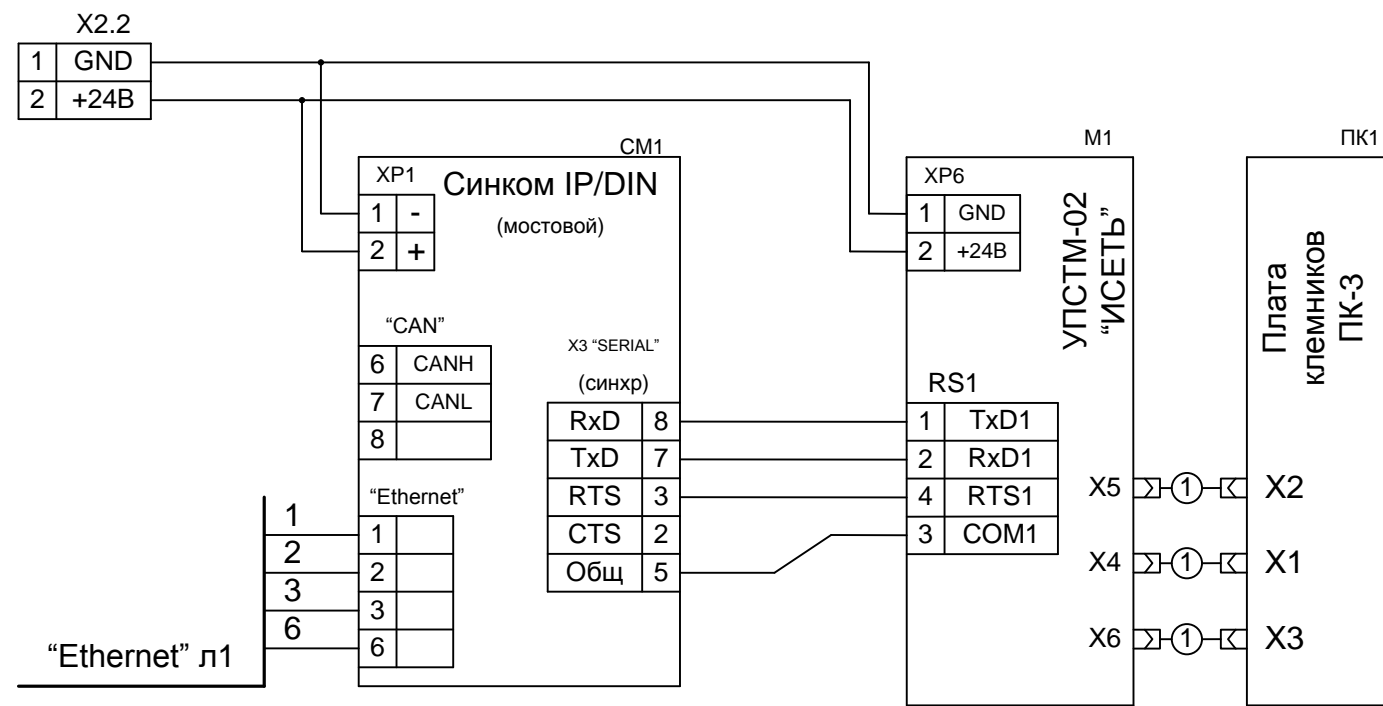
X2.2

| 1 | GND |
|---|---|
| 2 | +24В |

CM1

XP1

Синком IP/DIN

(мостовой)

| 1 | - |
|---|---|
| 2 | + |

"CAN"

| 6 | CANH |
|---|---|
| 7 | CANL |
| 8 | |

X3 "SERIAL"

(синхр)

| RxD | 8 |
|---|---|
| TxD | 7 |
| RTS | 3 |
| CTS | 2 |
| Общ | 5 |

"Ethernet"

| 1 | |
|---|---|
| 2 | |
| 3 | |
| 6 | |

1
2
3
6

"Ethernet" л1

M1

XP6

| 1 | GND |
|---|---|
| 2 | +24В |

УПСТМ-02 "ИСЕТЬ"

RS1

| 1 | TxD1 |
|---|---|
| 2 | RxD1 |
| 4 | RTS1 |
| 3 | COM1 |

X5 1 X2
X4 1 X1
X6 1 X3

ПК1

Плата клемников ПК-3